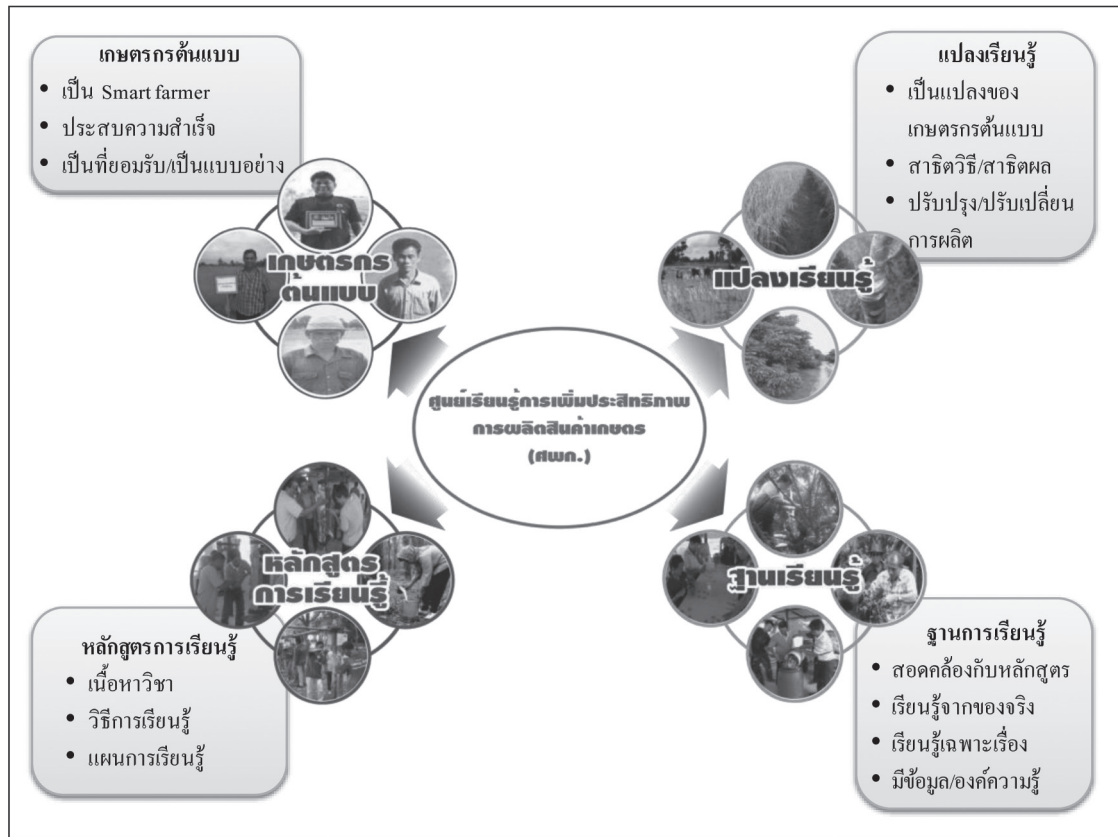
เกษตรกรต้นแบบ
• เป็น Smart farmer
• ประสบความสำเร็จ
• เป็นที่ยอมรับ/เป็นแบบอย่าง

เกษตรกรต้นแบบ

แปลงเรียนรู้
• เป็นแปลงของเกษตรกรต้นแบบ
• สาธิตวิธี/สาธิตผล
• ปรับปรุง/ปรับเปลี่ยนการผลิต

แปลงเรียนรู้

ศูนย์เรียนรู้การเพิ่มประสิทธิภาพการผลิตสินค้าเกษตร (ศพก.)

หลักสูตรการเรียนรู้

ฐานเรียนรู้

หลักสูตรการเรียนรู้
• เนื้อหาวิชา
• วิธีการเรียนรู้
• แผนการเรียนรู้

ฐานการเรียนรู้
• สอดคล้องกับหลักสูตร
• เรียนรู้จากของจริง
• เรียนรู้เฉพาะเรื่อง
• มีข้อมูล/องค์ความรู้